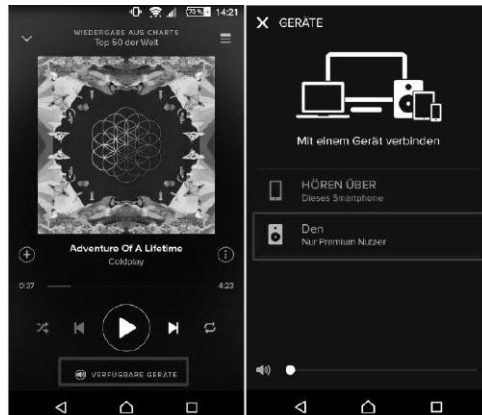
75% 14:21

WIEDERGABE AUS CHARTS
Top 50 der Welt

Adventure Of A Lifetime
Coldplay

0:37

4:23

VERFÜGBARE GERÄTE

GERÄTE

Mit einem Gerät verbinden

HÖREN ÜBER
Dieses Smartphone

Den
Nur Premium Nutzer